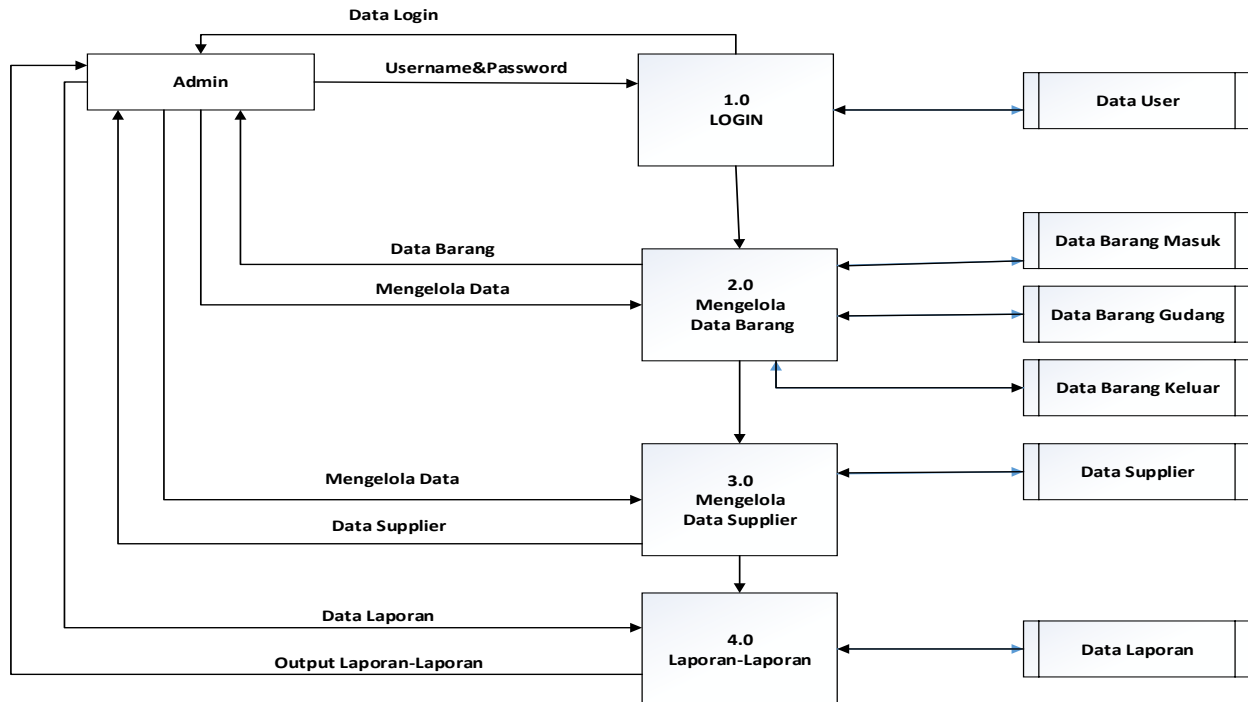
Data Login

Admin

Username&Password

1.0
LOGIN

Data User

Data Barang

Mengelola Data

2.0
Mengelola
Data Barang

Data Barang Masuk

Data Barang Gudang

Data Barang Keluar

Mengelola Data

Data Supplier

3.0
Mengelola
Data Supplier

Data Supplier

Data Laporan

Output Laporan-Laporan

4.0
Laporan-Laporan

Data Laporan